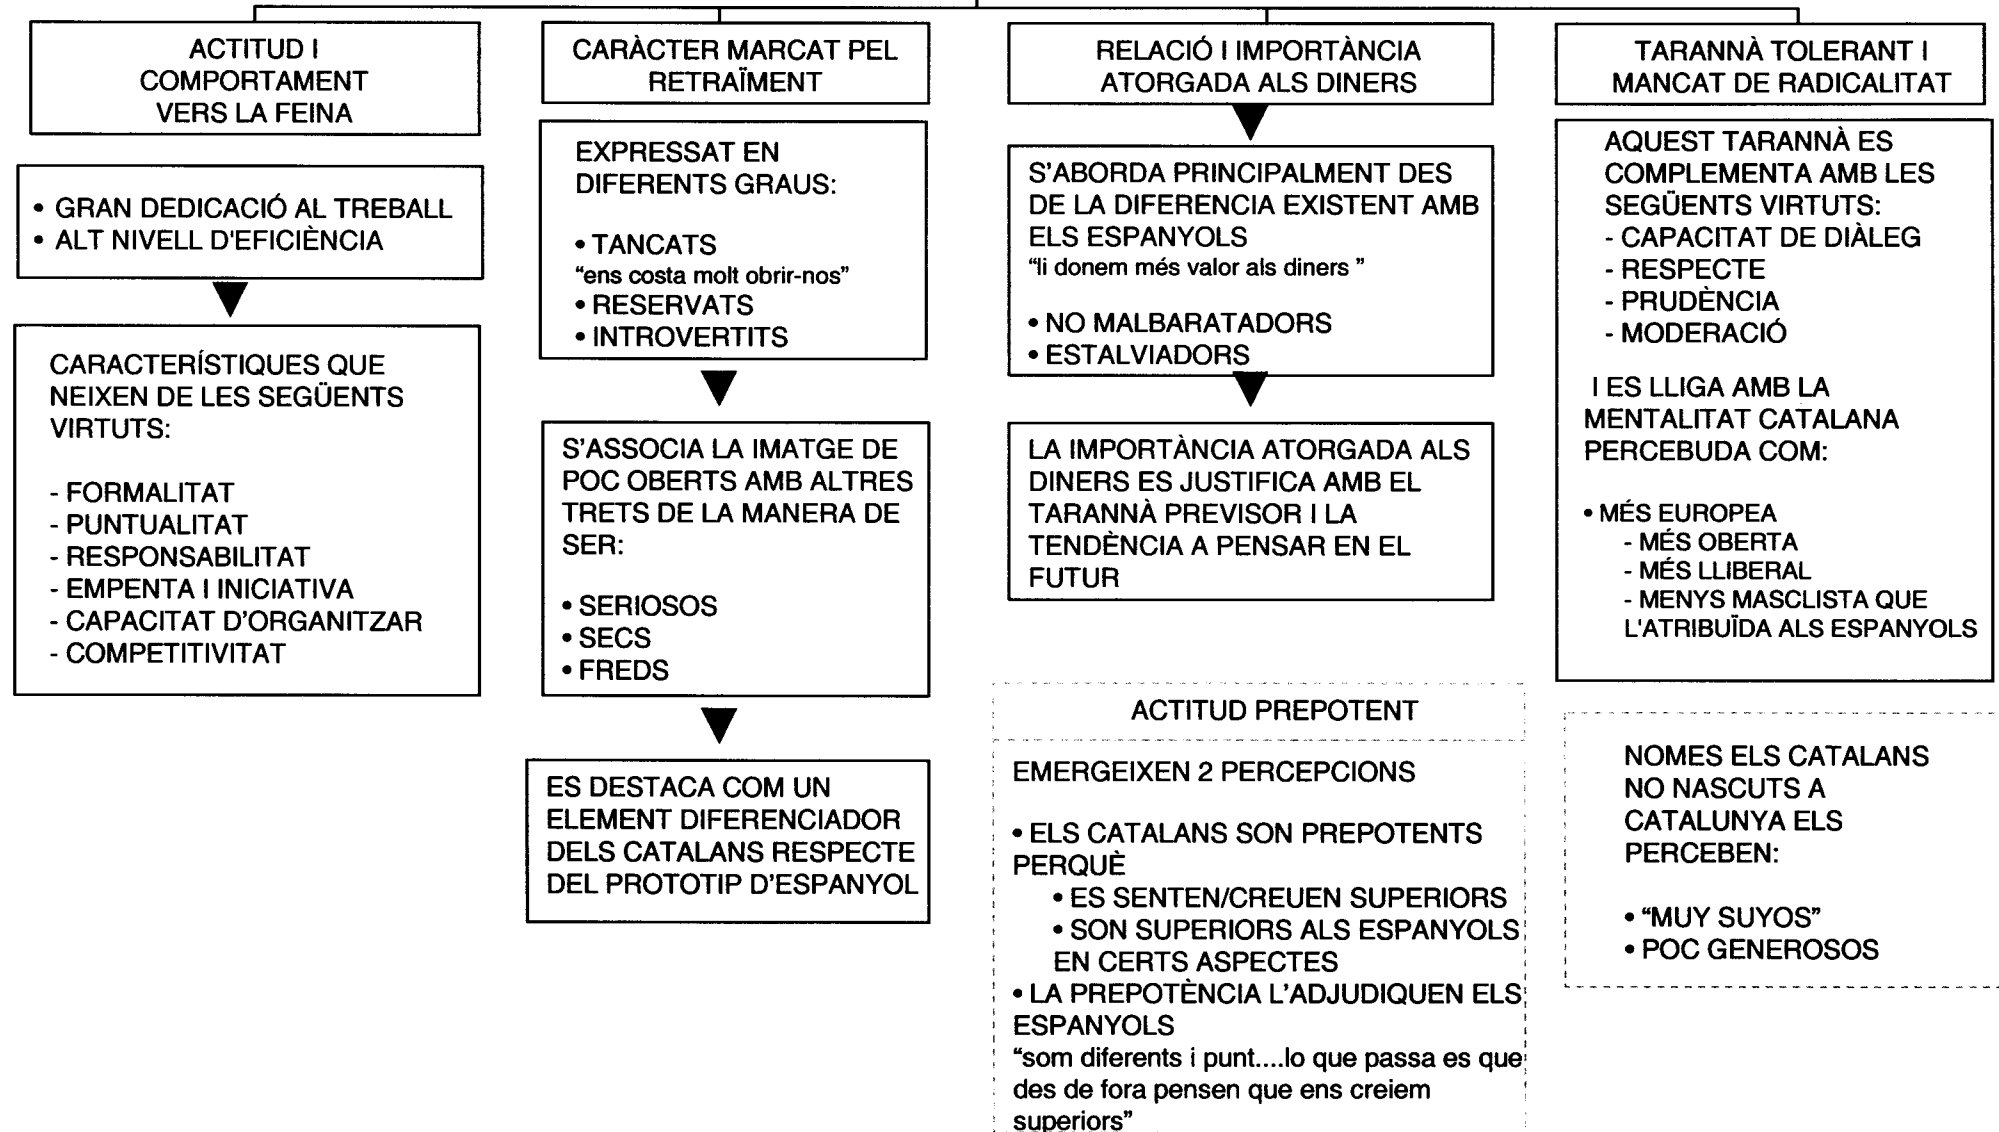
ACTITUD I COMPORTAMENT VERS LA FEINA

• GRAN DEDICACIÓ AL TREBALL
• ALT NIVELL D'EFICIÈNCIA

CARACTERÍSTIQUES QUE NEIXEN DE LES SEGÜENTS VIRTUTS:

- FORMALITAT
- PUNTUALITAT
- RESPONSABILITAT
- EMPENTA I INICIATIVA
- CAPACITAT D'ORGANITZAR
- COMPETITIVITAT

CARÀCTER MARCAT PEL RETRAÏMENT

EXPRESSAT EN DIFERENTS GRAUS:

• TANCATS
"ens costa molt obrir-nos"
• RESERVATS
• INTROVERTITS

S'ASSOCIA LA IMATGE DE POC OBERTS AMB ALTRES TRETS DE LA MANERA DE SER:

• SERIOSOS
• SECS
• FREDS

ES DESTACA COM UN ELEMENT DIFERENCIADOR DELS CATALANS RESPECTE DEL PROTOTIP D'ESPANYOL

RELACIÓ I IMPORTÀNCIA ATORGADA ALS DINERS

S'ABORDA PRINCIPALMENT DES DE LA DIFERENCIA EXISTENT AMB ELS ESPANYOLS
"li donem més valor als diners "

• NO MALBARATADORS
• ESTALVIADORS

LA IMPORTÀNCIA ATORGADA ALS DINERS ES JUSTIFICA AMB EL TARANNÀ PREVISOR I LA TENDÈNCIA A PENSAR EN EL FUTUR

ACTITUD PREPOTENT

EMERGEIXEN 2 PERCEPCIONS

• ELS CATALANS SON PREPOTENTS PERQUÈ
• ES SENTEN/CREUEN SUPERIORS
• SON SUPERIORS ALS ESPANYOLS EN CERTS ASPECTES
• LA PREPOTÈNCIA L'ADJUDIQUEN ELS ESPANYOLS
"som diferents i punt....lo que passa es que des de fora pensen que ens creiem superiors"

TARANNÀ TOLERANT I MANCAT DE RADICALITAT

AQUEST TARANNÀ ES COMPLEMENTA AMB LES SEGÜENTS VIRTUTS:
- CAPACITAT DE DIÀLEG
- RESPECTE
- PRUDÈNCIA
- MODERACIÓ

I ES LLIGA AMB LA MENTALITAT CATALANA PERCEBUDA COM:

• MÉS EUROPEA
- MÉS OBERTA
- MÉS LLIBERAL
- MENYS MASCLISTA QUE L'ATRIBUÏDA ALS ESPANYOLS

NOMES ELS CATALANS NO NASCUTS A CATALUNYA ELS PERCEBEN:

• "MUY SUYOS"
• POC GENEROSOS